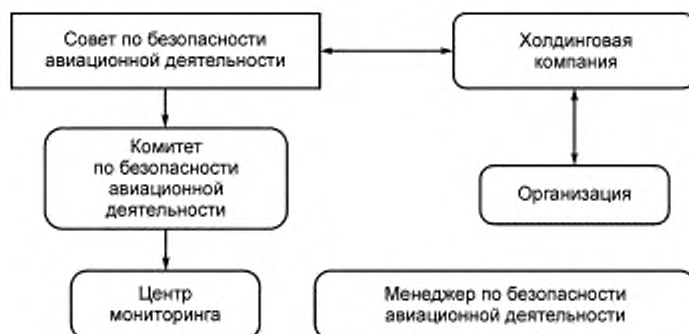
Совет по безопасности авиационной деятельности

Холдинговая компания

Комитет по безопасности авиационной деятельности

Организация

Центр мониторинга

Менеджер по безопасности авиационной деятельности